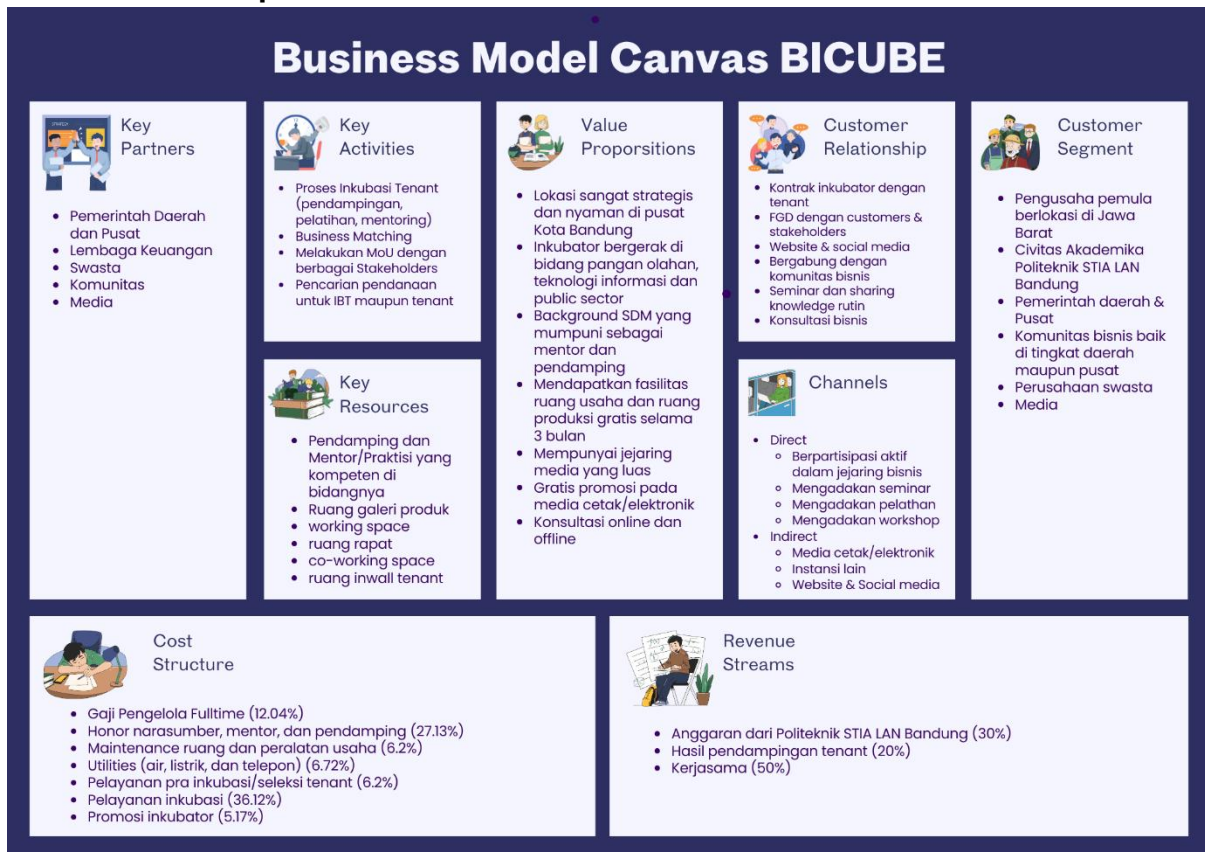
Business Model Canvas BICUBE

Key Partners

- Pemerintah Daerah dan Pusat
- Lembaga Keuangan
- Swasta
- Komunitas
- Media

Key Activities

- Proses Inkubasi Tenant (pendampingan, pelatihan, mentoring)
- Business Matching
- Melakukan MoU dengan berbagai Stakeholders
- Pencarian pendanaan untuk IBT maupun tenant

Key Resources

- Pendamping dan Mentor/Praktisi yang kompeten di bidangnya
- Ruang galeri produk
- working space
- ruang rapat
- co-working space
- ruang inwall tenant

Value Proporsitions

- Lokasi sangat strategis dan nyaman di pusat Kota Bandung
- Inkubator bergerak di bidang pangan olahan, teknologi informasi dan public sector
- Background SDM yang mumpuni sebagai mentor dan pendamping
- Mendapatkan fasilitas ruang usaha dan ruang produksi gratis selama 3 bulan
- Mempunyai jejaring media yang luas
- Gratis promosi pada media cetak/elektronik
- Konsultasi online dan offline

Customer Relationship

- Kontrak inkubator dengan tenant
- FGD dengan customers & stakeholders
- Website & social media
- Bergabung dengan komunitas bisnis
- Seminar dan sharing knowledge rutin
- Konsultasi bisnis

Channels

- Direct
  - Berpartisipasi aktif dalam jejaring bisnis
  - Mengadakan seminar
  - Mengadakan pelathan
  - Mengadakan workshop
- Indirect
  - Media cetak/elektronik
  - Instansi lain
  - Website & Social media

Customer Segment

- Pengusaha pemula berlokasi di Jawa Barat
- Civitas Akademika Politeknik STIA LAN Bandung
- Pemerintah daerah & Pusat
- Komunitas bisnis baik di tingkat daerah maupun pusat
- Perusahaan swasta
- Media

Cost Structure

- Gaji Pengelola Fulltime (12.04%)
- Honor narasumber, mentor, dan pendamping (27.13%)
- Maintenance ruang dan peralatan usaha (6.2%)
- Utilities (air, listrik, dan telepon) (6.72%)
- Pelayanan pra inkubasi/seleksi tenant (6.2%)
- Pelayanan inkubasi (36.12%)
- Promosi inkubator (5.17%)

Revenue Streams

- Anggaran dari Politeknik STIA LAN Bandung (30%)
- Hasil pendampingan tenant (20%)
- Kerjasama (50%)